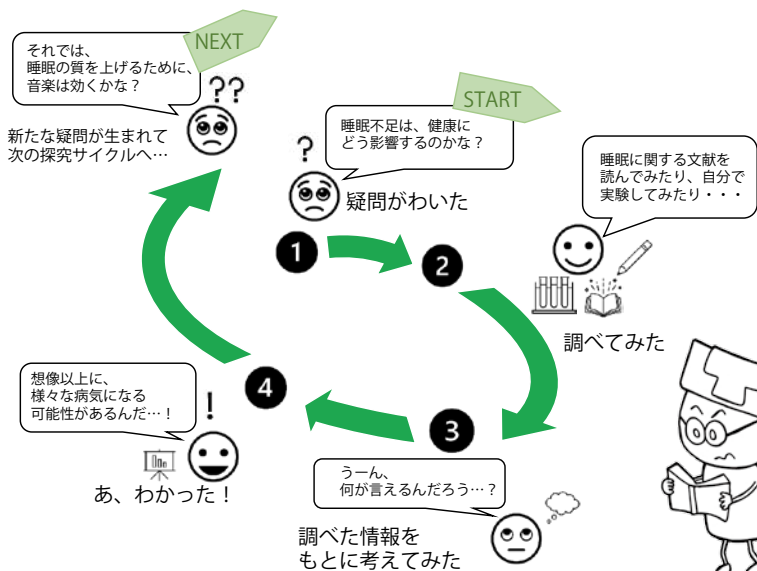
NEXT

それでは、
睡眠の質を上げるために、
音楽は効くかな？

??

新たな疑問が生まれて
次の探究サイクルへ…

START

睡眠不足は、健康に
どう影響するのかな？

?

疑問がわいた

睡眠に関する文献を
読んでみたり、自分で
実験してみたり・・・

1

2

調べてみた

想像以上に、
様々な病気になる
可能性があるんだ…！

!

4

3

あ、わかった！

うーん、
何が言えるんだろう…？

調べた情報を
もとに考えてみた